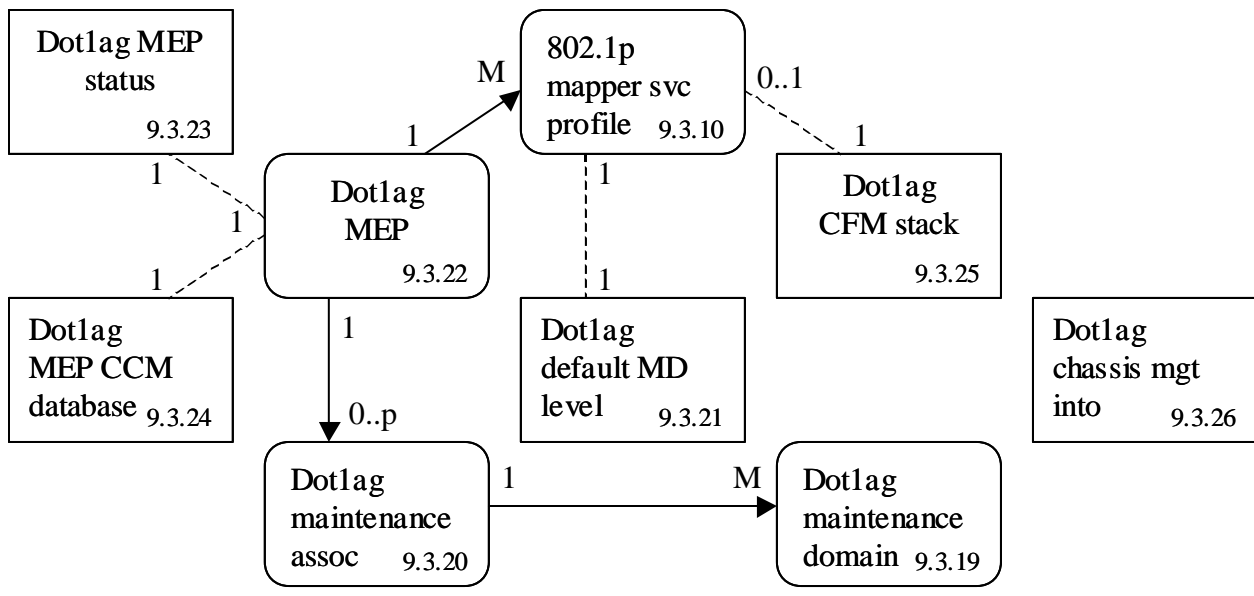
Dot1ag MEP status 9.3.23

1

1

1

Dot1ag MEP CCM database 9.3.24

M

1

802.1p mapper svc profile 9.3.10

0..1

1

Dot1ag MEP 9.3.22

1

1

Dot1ag CFM stack 9.3.25

1

0..p

Dot1ag default MD level 9.3.21

Dot1ag chassis mgt into 9.3.26

Dot1ag maintenance assoc 9.3.20

1

M

Dot1ag maintenance domain 9.3.19